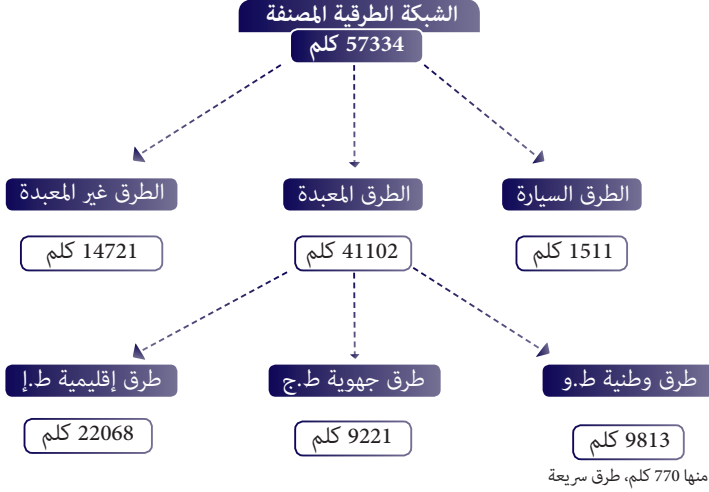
الشبكة الطرقية المصنفة
57334 كلم

الطرق السيارة
1511 كلم

الطرق المعبدة
41102 كلم

الطرق غير المعبدة
14721 كلم

طرق وطنية ط.و
9813 كلم
منها 770 كلم، طرق سريعة

طرق جهوية ط.ج
9221 كلم

طرق إقليمية ط.إ
22068 كلم